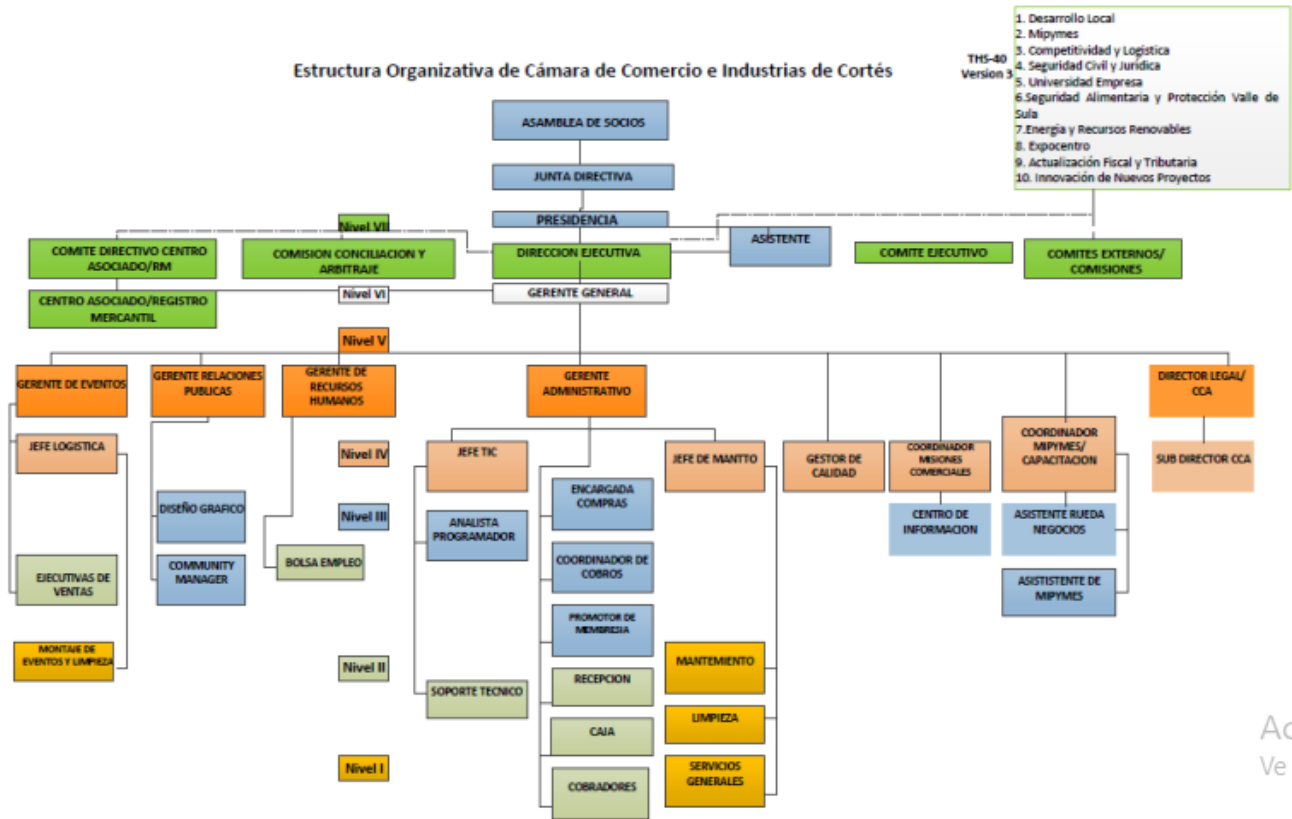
Estructura Organizativa de Cámara de Comercio e Industrias de Cortés

THS-40
Version 3

1. Desarrollo Local
2. Mipymes
3. Competitividad y Logística
4. Seguridad Civil y Jurídica
5. Universidad Empresa
6.Seguridad Alimentaria y Protección Valle de Sula
7.Energía y Recursos Renovables
8. Expocentro
9. Actualización Fiscal y Tributaria
10. Innovación de Nuevos Proyectos

ASAMBLEA DE SOCIOS

JUNTA DIRECTIVA

PRESIDENCIA

Nivel VII

COMITE DIRECTIVO CENTRO ASOCIADO/RM

COMISION CONCILIACION Y ARBITRAJE

DIRECCION EJECUTIVA

ASISTENTE

COMITE EJECUTIVO

COMITES EXTERNOS/ COMISIONES

CENTRO ASOCIADO/REGISTRO MERCANTIL

Nivel VI

GERENTE GENERAL

Nivel V

GERENTE DE EVENTOS

GERENTE RELACIONES PUBLICAS

GERENTE DE RECURSOS HUMANOS

GERENTE ADMINISTRATIVO

DIRECTOR LEGAL/ CCA

JEFE LOGISTICA

Nivel IV

JEFE TIC

JEFE DE MANTTO

GESTOR DE CALIDAD

COORDINADOR MISIONES COMERCIALES

COORDINADOR MIPYMES/ CAPACITACION

SUB DIRECTOR CCA

DISEÑO GRAFICO

Nivel III

ANALISTA PROGRAMADOR

ENCARGADA COMPRAS

CENTRO DE INFORMACION

ASISTENTE RUEDA NEGOCIOS

EJECUTIVAS DE VENTAS

COMMUNITY MANAGER

BOLSA EMPLEO

COORDINADOR DE COBROS

ASISTISTENTE DE MIPYMES

PROMOTOR DE MEMBRESIA

MONTAJE DE EVENTOS Y LIMPIEZA

MANTEMIENTO

Nivel II

RECEPCION

SOPORTE TECNICO

LIMPIEZA

CAJA

Nivel I

SERVICIOS GENERALES

COBRADORES

Ac
Ve